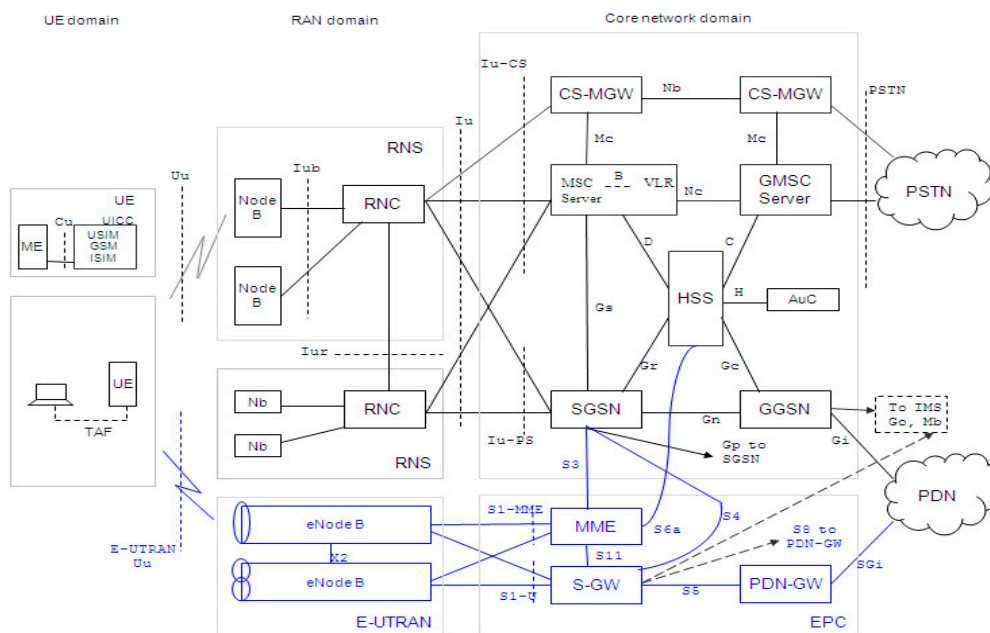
UE domain
RAN domain
Core network domain
Iu-CS
CS-MGW
Nb
CS-MGW
PSTN
Iu
RNS
Mc
Mc
UE
Uu
Iub
Node B
RNC
MSC Server
B
VLR
Nc
GMSC Server
PSTN
Cu
UICC
ME
USIM GSM ISIM
Node B
D
C
HSS
H
AuC
Gs
Iur
UE
Gr
Gc
Nb
RNC
SGSN
Gn
GGSN
To IMS Go, Mb
Nb
TAF
Iu-PS
Gp to SGSN
Gi
RNS
S3
PDN
S1-MME
S4
eNode B
MME
S6a
S8 to PDN-GW
X2
S11
E-UTRAN Uu
eNode B
S-GW
PDN-GW
SGi
S1-U
S5
E-UTRAN
EPC